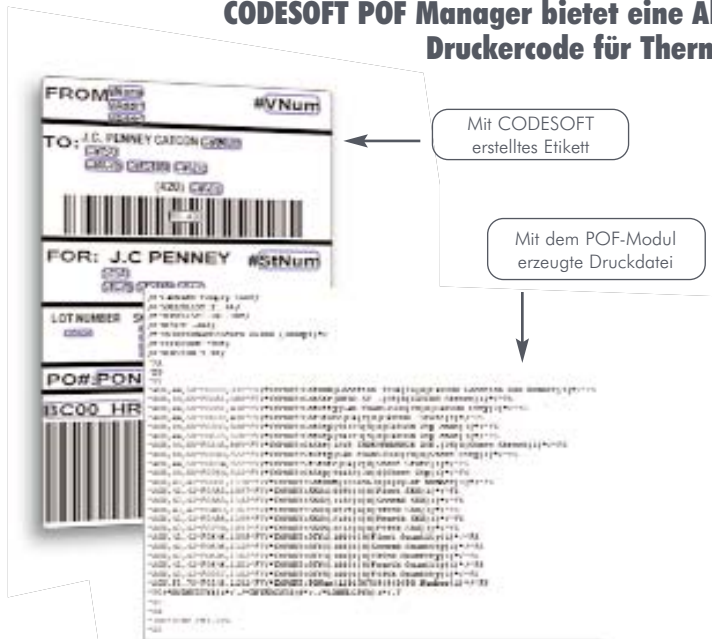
CODESOFT POF Manager bietet eine A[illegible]
Druckercode für Therm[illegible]

FROM
#VNum
TO: J.C. PENNEY CARGON
(420)
FOR: J.C PENNEY
#StNum
LOT NUMBER
PO#:PON
BC00_HR

Mit CODESOFT erstelltes Etikett

Mit dem POF-Modul erzeugte Druckdatei

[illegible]